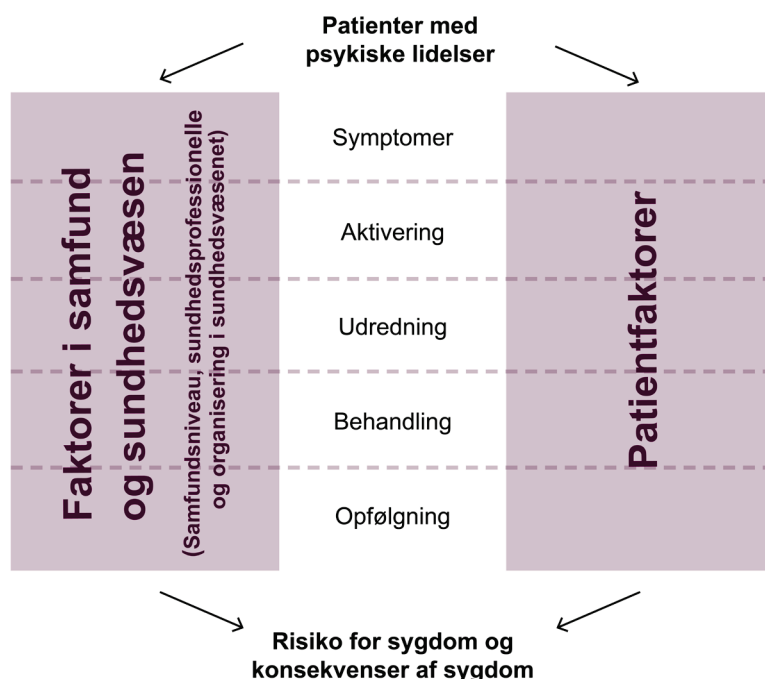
Patienter med psykiske lidelser

Faktorer i samfund og sundhedsvæsen
(Samfundsniveau, sundhedsprofessionelle og organisering i sundhedsvæsenet)

Symptomer

Aktivering

Udredning

Behandling

Opfølgning

Patientfaktorer

Risiko for sygdom og konsekvenser af sygdom